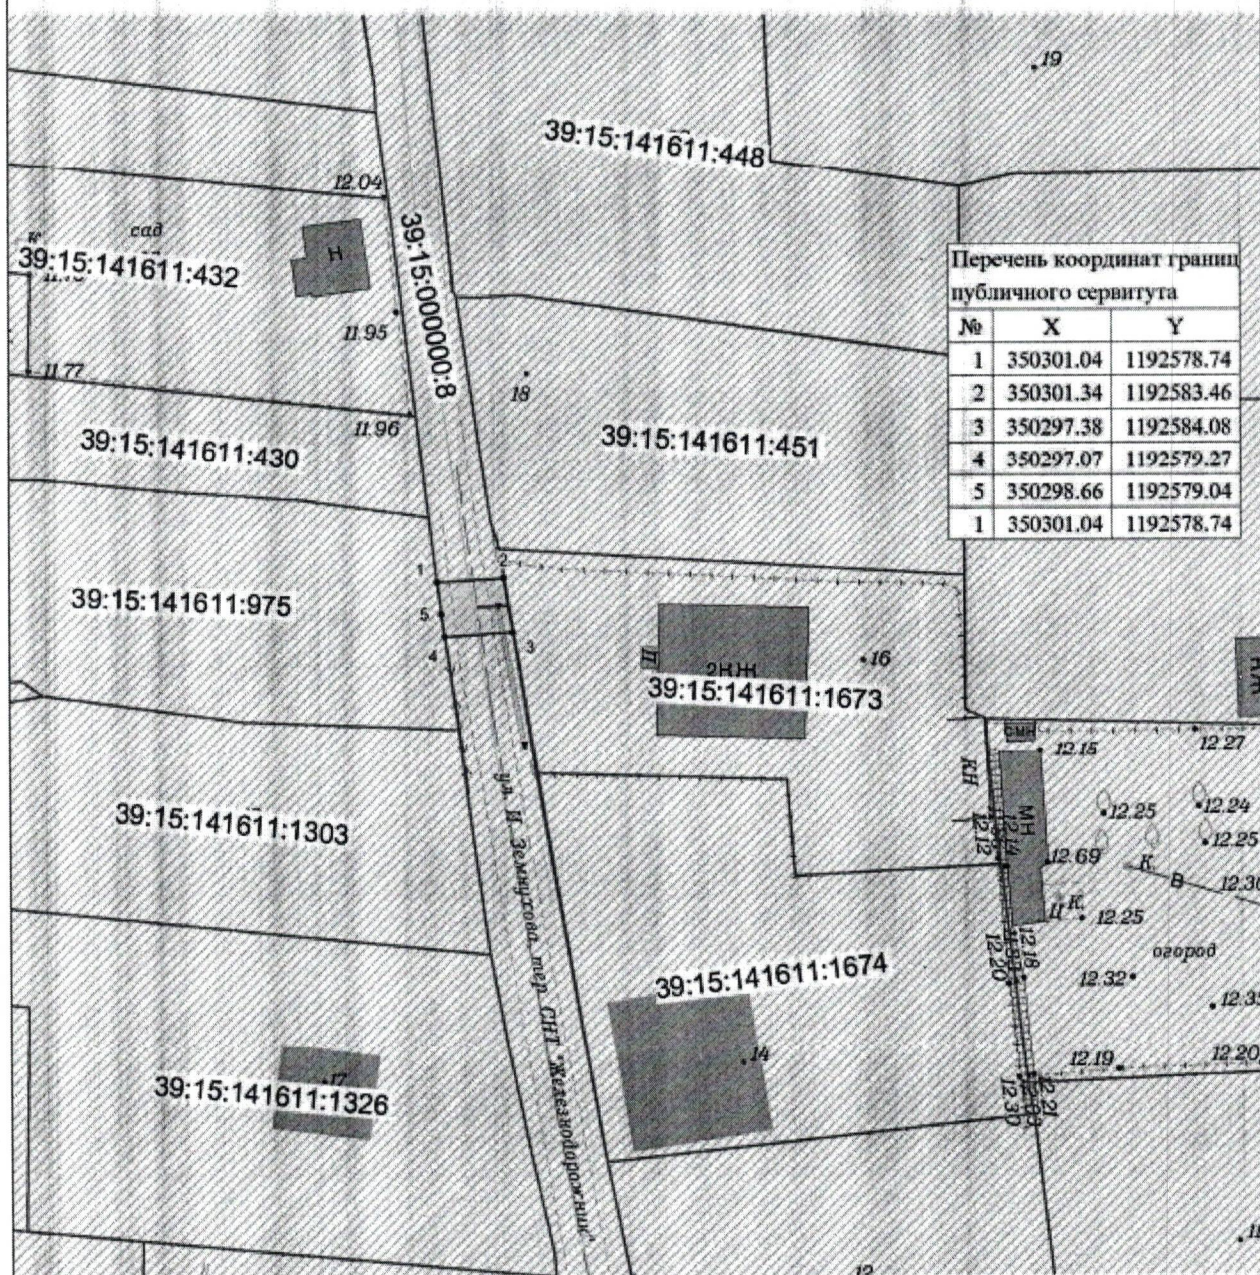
19
39:15:141611:448
12.04
сад
39:15:141611:432
Н
39:15:000000:8
11.95
11.77
18
11.96
39:15:141611:430
39:15:141611:451

Перечень координат границ публичного сервитута

| № | X | Y |
|---|---|---|
| 1 | 350301.04 | 1192578.74 |
| 2 | 350301.34 | 1192583.46 |
| 3 | 350297.38 | 1192584.08 |
| 4 | 350297.07 | 1192579.27 |
| 5 | 350298.66 | 1192579.04 |
| 1 | 350301.04 | 1192578.74 |

39:15:141611:975
1
2
5
4
3
Ш
2Н Ж
16
39:15:141611:1673
КЖ
СМН
12.15
12.27
КН
МН
12.14
12.25
12.24
12.12
12.25
39:15:141611:1303
ул. И. Земнухова, тер. СНТ "Железнодорожник"
12.69
К.
В
12.30
Ц К.
12.25
12.16
12.20
огород
39:15:141611:1674
12.32
12.3
14
12.19
12.20
17
39:15:141611:1326
12.21
12.30
11
12